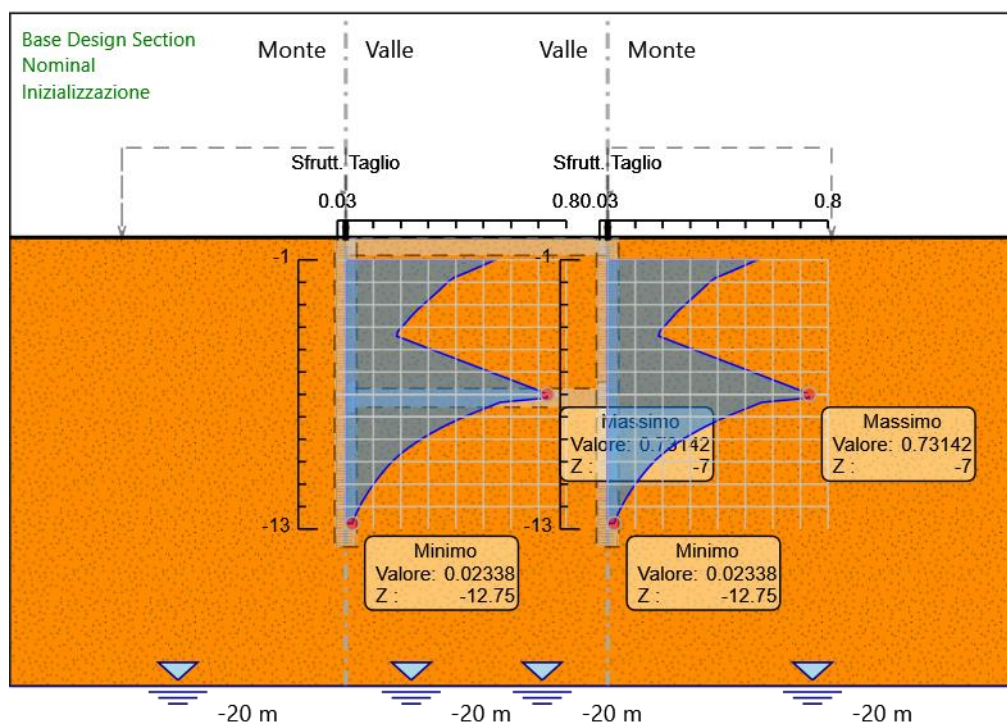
Base Design Section
Nominal
Inizializzazione

Monte Valle Valle Monte

Sfrutt. Taglio Sfrutt. Taglio

0.03 0.80.03 0.8

-1 -1

-13 -13

Massimo
Valore: 0.73142
Z: -7

Massimo
Valore: 0.73142
Z: -7

Minimo
Valore: 0.02338
Z: -12.75

Minimo
Valore: 0.02338
Z: -12.75

-20 m -20 m -20 m -20 m